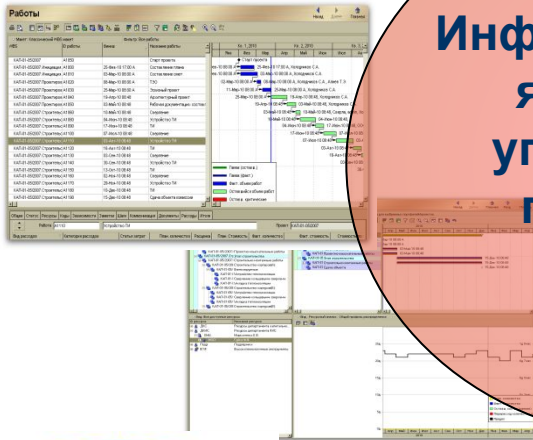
Работы

Назад Далее Помощь

Инф
я
уп
п

Проект 1АП-01-0052007

Работа А3100 Устройство ТП

Общие Статус Ресурсы Коды Зависимости Тяжести Шаги Комментарии Документы Риски Итоги

ИВС Код работы Название работы

1АП-01-0052007 Инициация А1800 Старт проекта
1АП-01-0052007 Инициация А1810 Согласование плана
1АП-01-0052007 Инициация А1820 Согласование смет
1АП-01-0052007 Проектирование А1830 ТЭО
1АП-01-0052007 Проектирование А1840 Эскизный проект
1АП-01-0052007 Проектирование А1850 Архитектурный проект
1АП-01-0052007 Проектирование А1860 Рабочая документация
1АП-01-0052007 Строительство А3000 Сооружение
1АП-01-0052007 Строительство А3010 Устройство ТП
1АП-01-0052007 Строительство А3020 ТП
1АП-01-0052007 Строительство А3030 Сооружение
1АП-01-0052007 Строительство А3100 Устройство ТП
1АП-01-0052007 Строительство А3110 ТП
1АП-01-0052007 Строительство А3120 Сооружение
1АП-01-0052007 Строительство А3130 Устройство ТП
1АП-01-0052007 Строительство А3140 ТП
1АП-01-0052007 Строительство А3150 Сооружение
1АП-01-0052007 Строительство А3160 Устройство ТП
1АП-01-0052007 Строительство А3170 ТП
1АП-01-0052007 Строительство А3180 Сдача объекта

Плановое (остатки)
Плановое (факт)
Факт. объемов работ
Оставшийся объем работ
Остаток критических